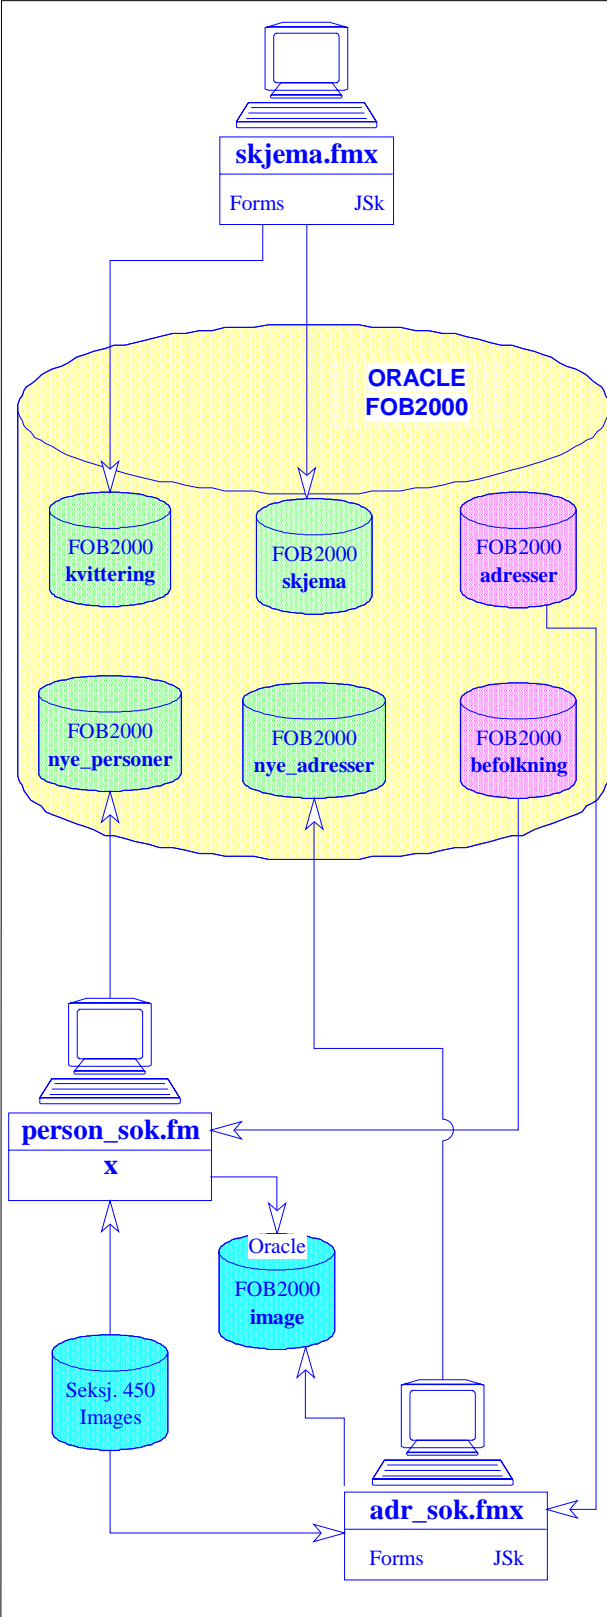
skjema.fmx

Forms JSk

ORACLE
FOB2000

FOB2000
kvittering

FOB2000
skjema

FOB2000
adresser

FOB2000
nye_personer

FOB2000
nye_adresser

FOB2000
befolkning

person_sok.fm
x

Oracle
FOB2000
image

Seksj. 450
Images

adr_sok.fmx

Forms JSk